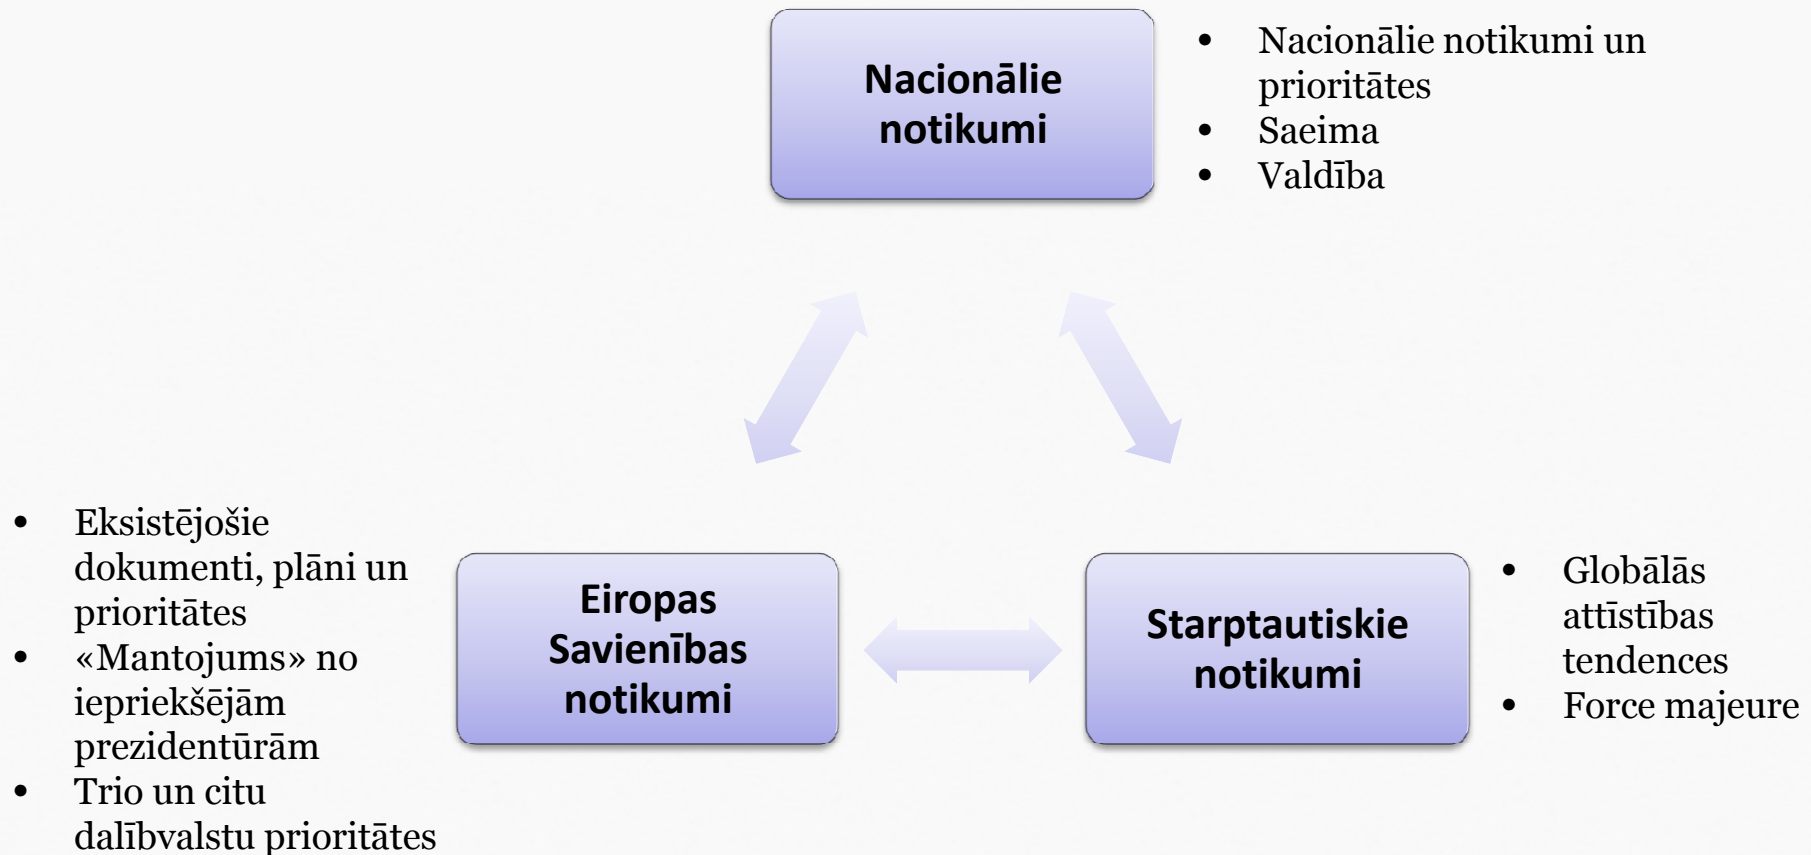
Nacionālie notikumi

- Nacionālie notikumi un prioritātes
- Saeima
- Valdība

- Eksistējošie dokumenti, plāni un prioritātes
- «Mantojums» no iepriekšējām prezidentūrām
- Trio un citu dalībvalstu prioritātes

Eiropas Savienības notikumi

Starptautiskie notikumi

- Globālās attīstības tendences
- Force majeure